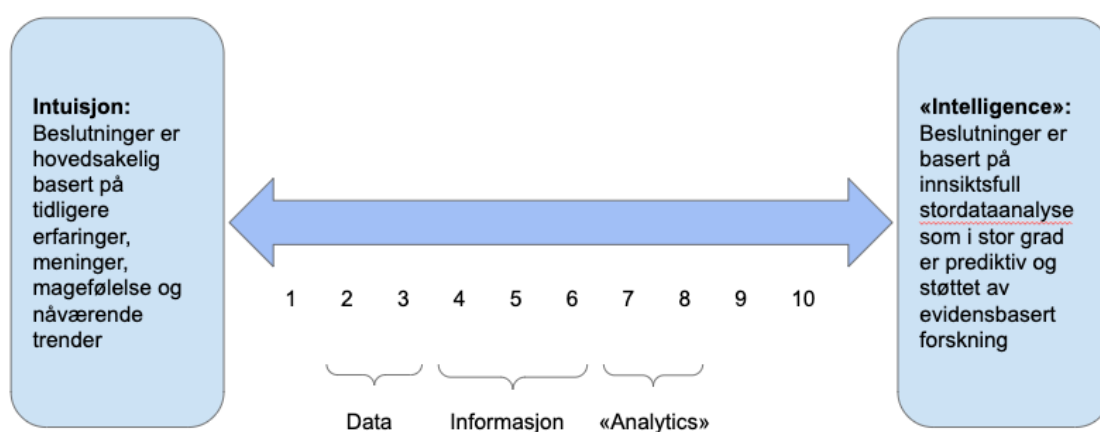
**Intuisjon:**
Beslutninger er hovedsakelig basert på tidligere erfaringer, meninger, magefølelse og nåværende trender

1 2 3 4 5 6 7 8 9 10

Data Informasjon «Analytics»

**«Intelligence»:**
Beslutninger er basert på innsiktsfull stordataanalyse som i stor grad er prediktiv og støttet av evidensbasert forskning